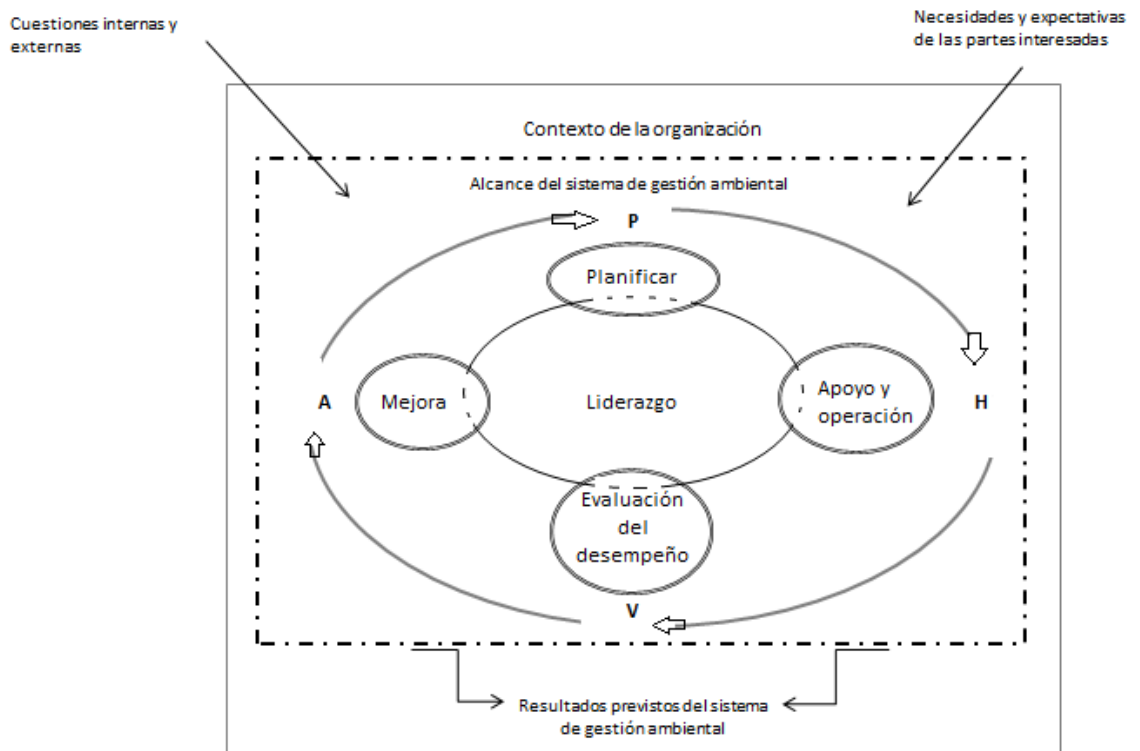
Cuestiones internas y externas

Necesidades y expectativas de las partes interesadas

Contexto de la organización

Alcance del sistema de gestión ambiental

P

Planificar

A

Mejora

Liderazgo

Apoyo y operación

H

Evaluación del desempeño

V

Resultados previstos del sistema de gestión ambiental